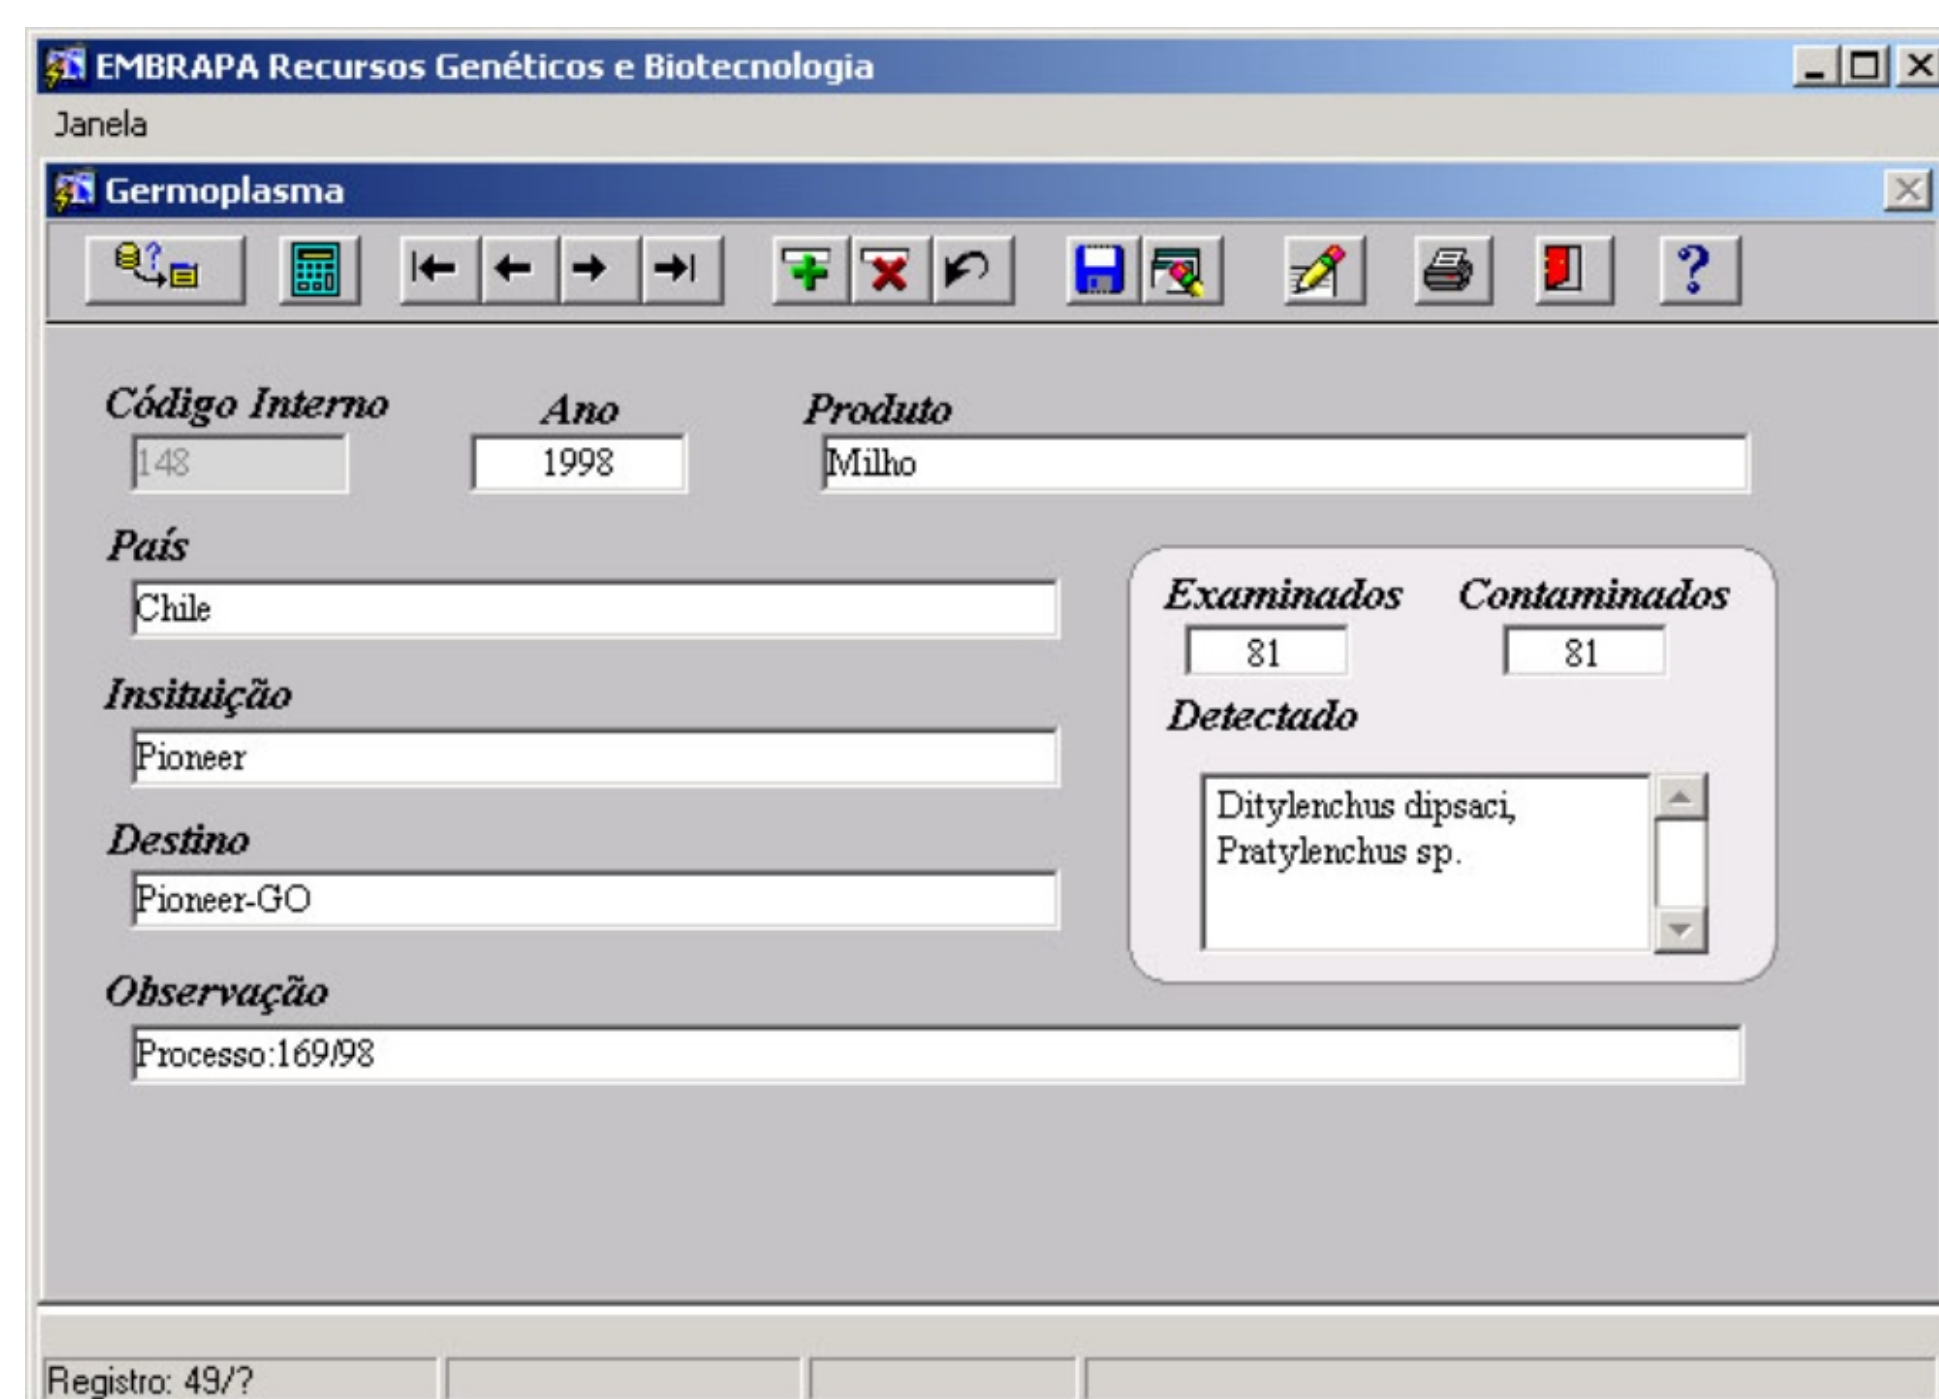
EMBRAPA Recursos Genéticos e Biotecnologia

Janela

Germoplasma

Código Interno
148

Ano
1998

Produto
Milho

País
Chile

Insituição
Pioneer

Destino
Pioneer-GO

Examinados
81

Contaminados
81

Detectado
Ditylenchus dipsaci,
Pratylenchus sp.

Observação
Processo:169/98

Registro: 49/?